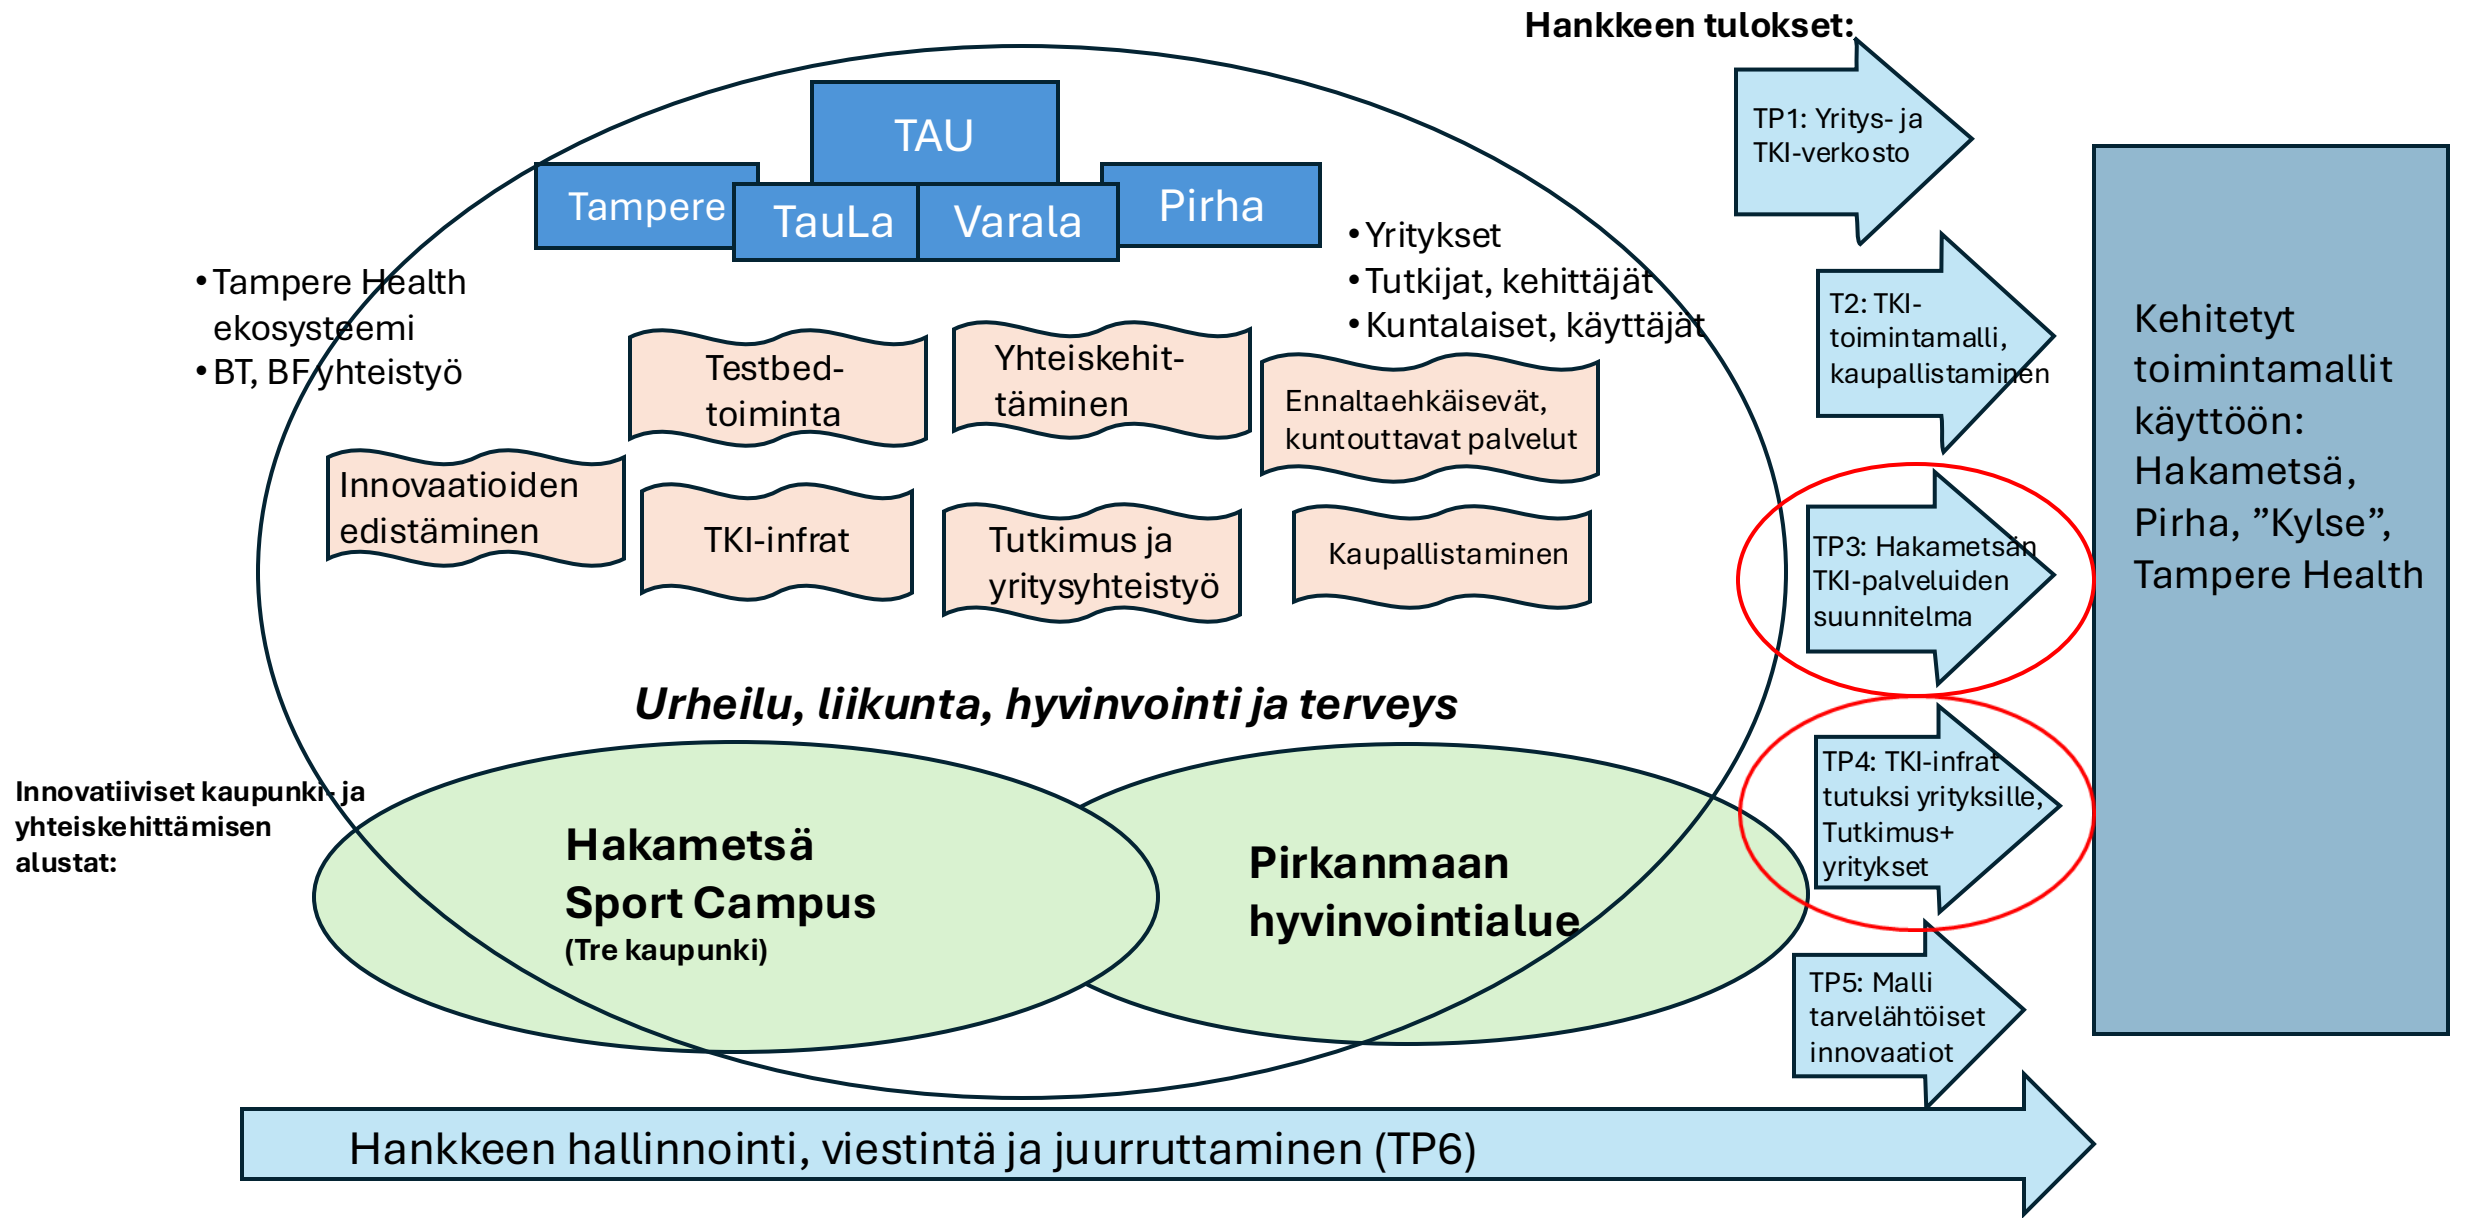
Hankkeen tulokset:

TAU

Tampere

TauLa

Varala

Pirha

• Tampere Health ekosysteemi
• BT, BF yhteistyö

• Yritykset
• Tutkijat, kehittäjät
• Kuntalaiset, käyttäjät

Testbed-toiminta

Yhteiskehittäminen

Ennaltaehkäisevät, kuntouttavat palvelut

Innovaatioiden edistäminen

TKI-infrat

Tutkimus ja yritysyhteistyö

Kaupallistaminen

Urheilu, liikunta, hyvinvointi ja terveys

Innovatiiviset kaupunki- ja yhteiskehittämisen alustat:

Hakametsä Sport Campus
(Tre kaupunki)

Pirkanmaan hyvinvointialue

TP1: Yritys- ja TKI-verkosto

T2: TKI-toimintamalli, kaupallistaminen

TP3: Hakametsän TKI-palveluiden suunnitelma

TP4: TKI-infrat tutuksi yrityksille, Tutkimus+ yritykset

TP5: Malli tarvelähtöiset innovaatiot

Kehitetyt toimintamallit käyttöön: Hakametsä, Pirha, ”Kylse”, Tampere Health

Hankkeen hallinnointi, viestintä ja juurruttaminen (TP6)